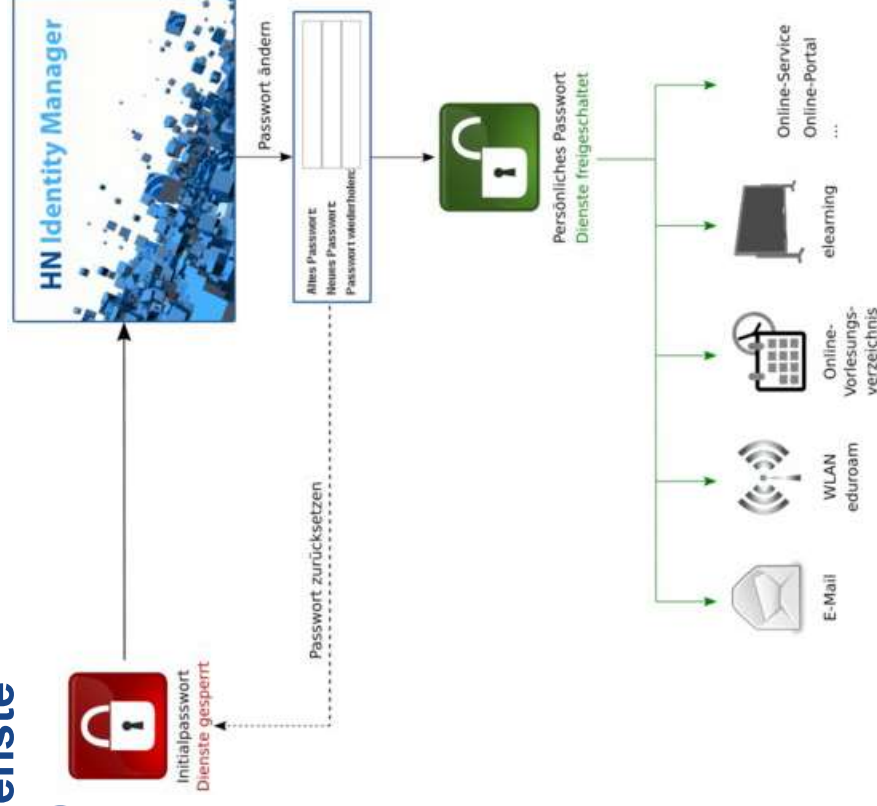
HN Identity Manager

Passwort ändern

Altes Passwort
Neues Passwort
Passwort wiederholen

Passwort zurücksetzen

Initialpasswort
Dienste gesperrt

Persönliches Passwort
Dienste freigeschaltet

E-Mail

WLAN
eduroam

Online-Vorlesungsverzeichnis

elearning

Online-Service
Online-Portal
...

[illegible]enste